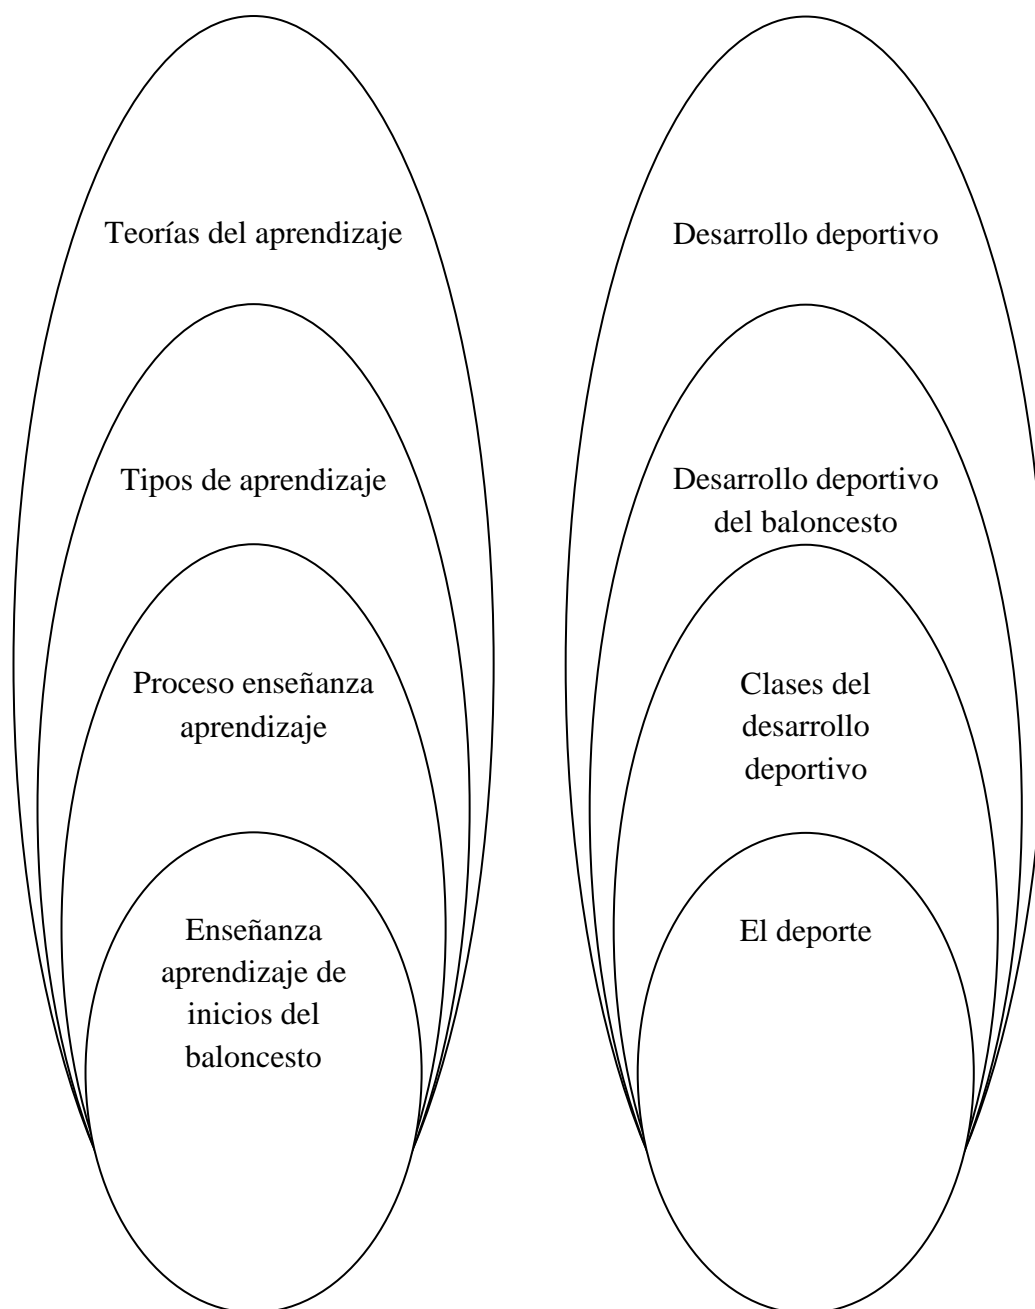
Teorías del aprendizaje

Tipos de aprendizaje

Proceso enseñanza aprendizaje

Enseñanza aprendizaje de inicios del baloncesto

Desarrollo deportivo

Desarrollo deportivo del baloncesto

Clases del desarrollo deportivo

El deporte